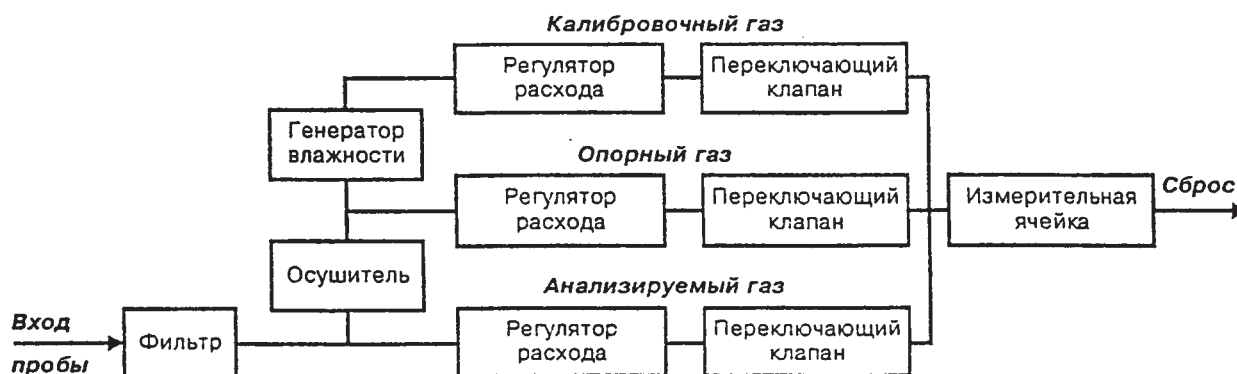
Калибровочный газ

Регулятор расхода

Переключающий клапан

Генератор влажности

Опорный газ

Регулятор расхода

Переключающий клапан

Измерительная ячейка

Сброс

Осушитель

Анализируемый газ

Вход пробы

Фильтр

Регулятор расхода

Переключающий клапан